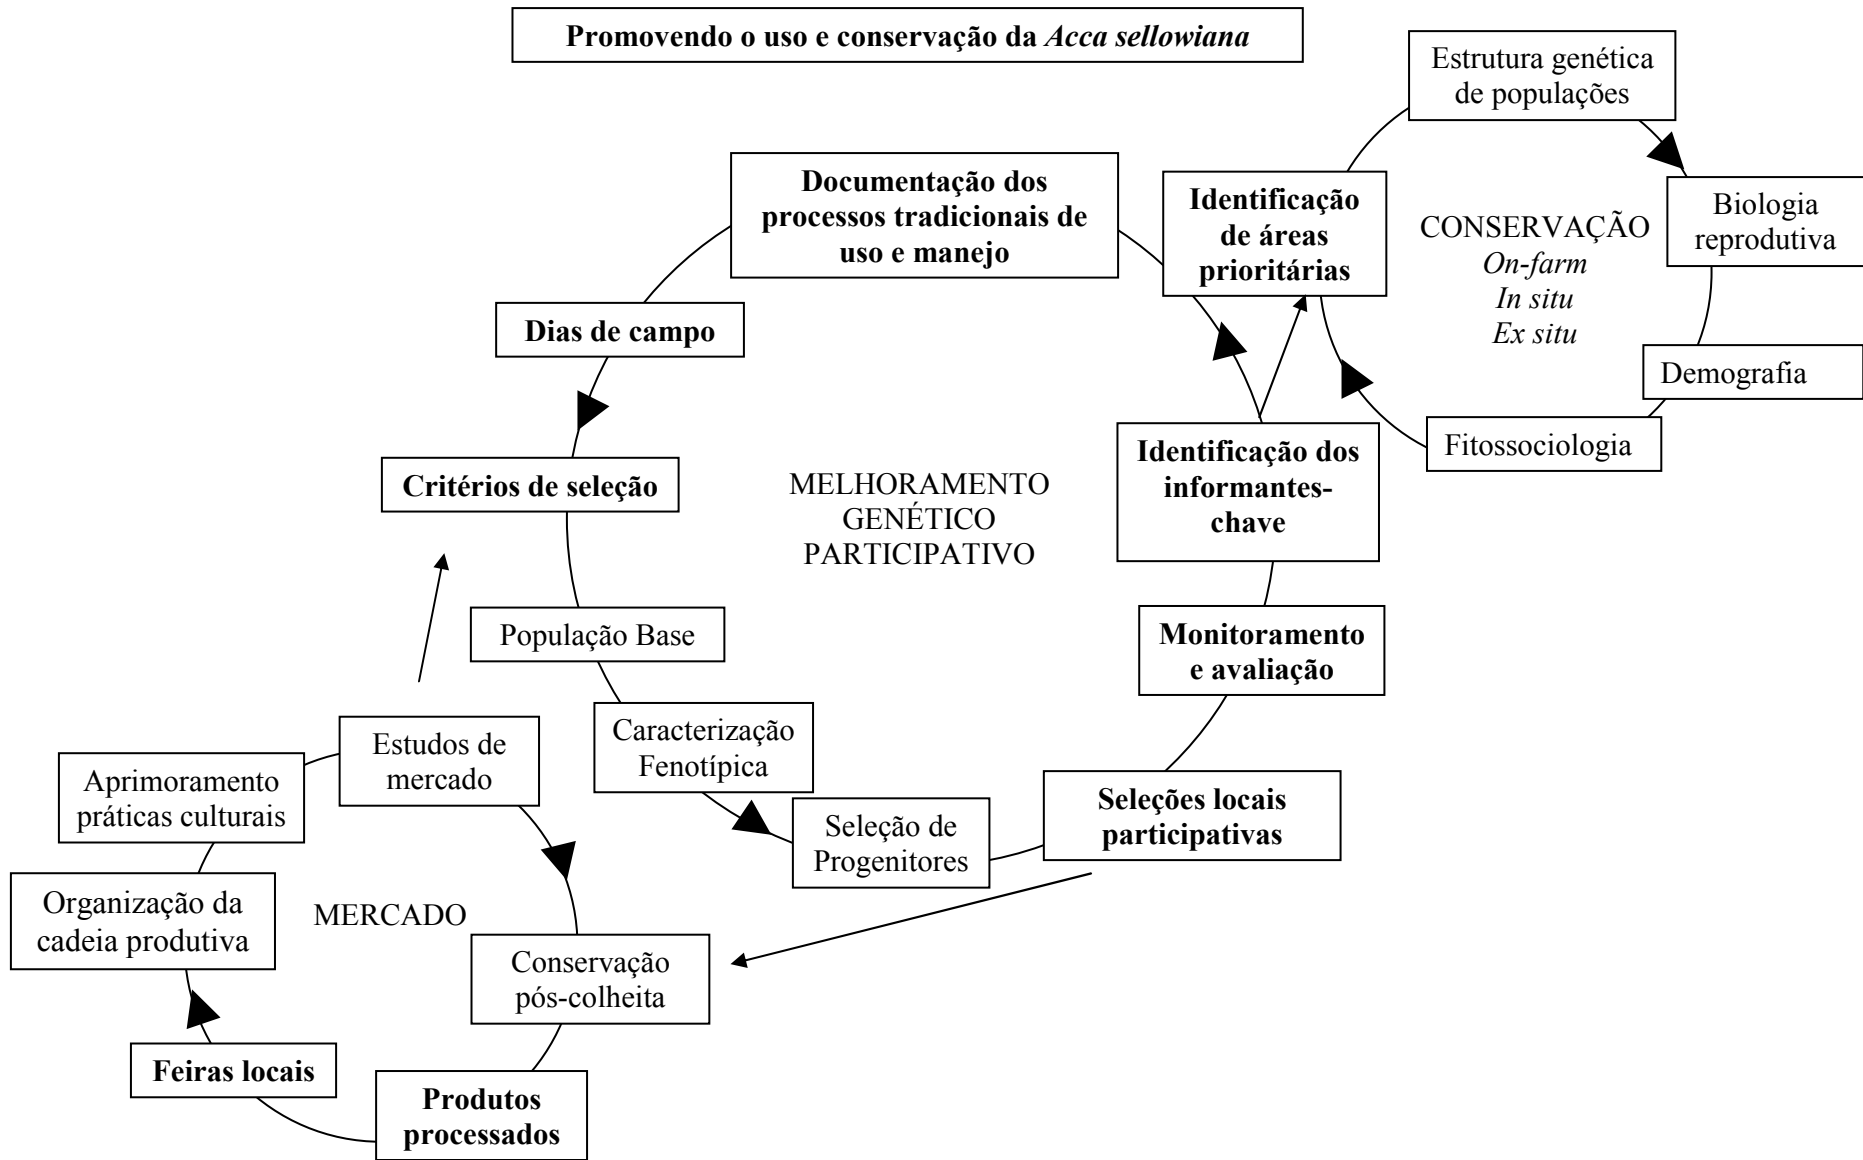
Promovendo o uso e conservação da *Acca sellowiana*

Estrutura genética de populações

Biologia reprodutiva

Demografia

Fitossociologia

CONSERVAÇÃO
*On-farm*
*In situ*
*Ex situ*

Identificação de áreas prioritárias

Documentação dos processos tradicionais de uso e manejo

Dias de campo

Critérios de seleção

MELHORAMENTO GENÉTICO PARTICIPATIVO

Identificação dos informantes-chave

Monitoramento e avaliação

Seleções locais participativas

População Base

Caracterização Fenotípica

Seleção de Progenitores

Estudos de mercado

Aprimoramento práticas culturais

Organização da cadeia produtiva

MERCADO

Conservação pós-colheita

Feiras locais

Produtos processados